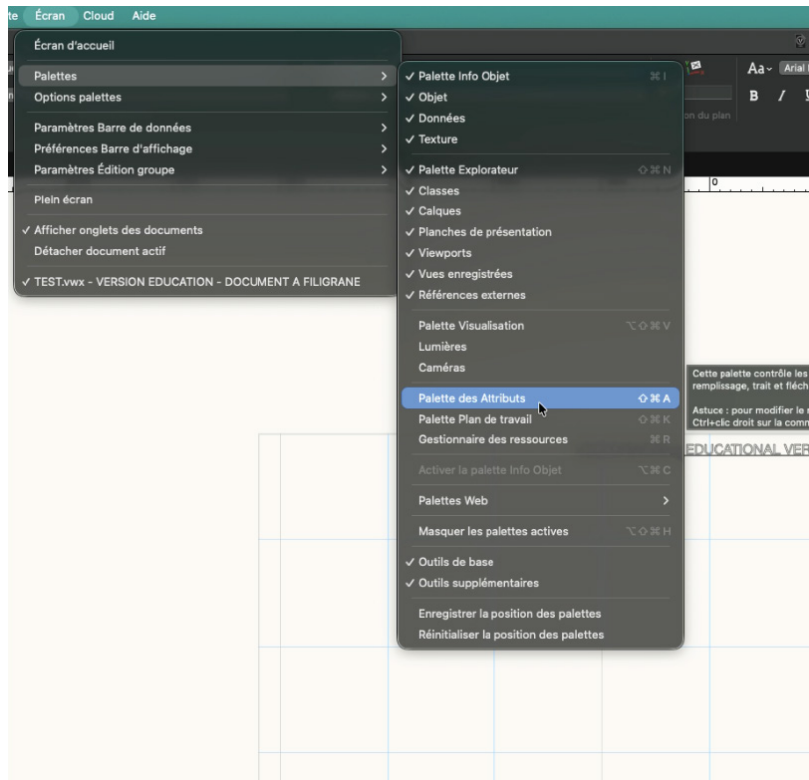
te Écran Cloud Aide

Écran d'accueil
Palettes >
Options palettes >
Paramètres Barre de données >
Préférences Barre d'affichage >
Paramètres Édition groupe >
Plein écran
✓ Afficher onglets des documents
Détacher document actif
✓ TEST.vwx - VERSION EDUCATION - DOCUMENT A FILIGRANE

✓ Palette Info Objet ⌘I
✓ Objet
✓ Données
✓ Texture
✓ Palette Explorateur ⇧⌘N
✓ Classes
✓ Calques
✓ Planches de présentation
✓ Viewports
✓ Vues enregistrées
✓ Références externes
Palette Visualisation ⌥⇧⌘V
Lumières
Caméras
Palette des Attributs ⇧⌘A
Palette Plan de travail ⇧⌘K
Gestionnaire des ressources ⌘R
Activer la palette Info Objet ⌥⌘C
Palettes Web >
Masquer les palettes actives ⌥⇧⌘H
✓ Outils de base
✓ Outils supplémentaires
Enregistrer la position des palettes
Réinitialiser la position des palettes

Aa Arial
B I
on du plan
0

Cette palette contrôle les remplissage, trait et fléch
Astuce : pour modifier le Ctrl+clic droit sur la comm

EDUCATIONAL VER